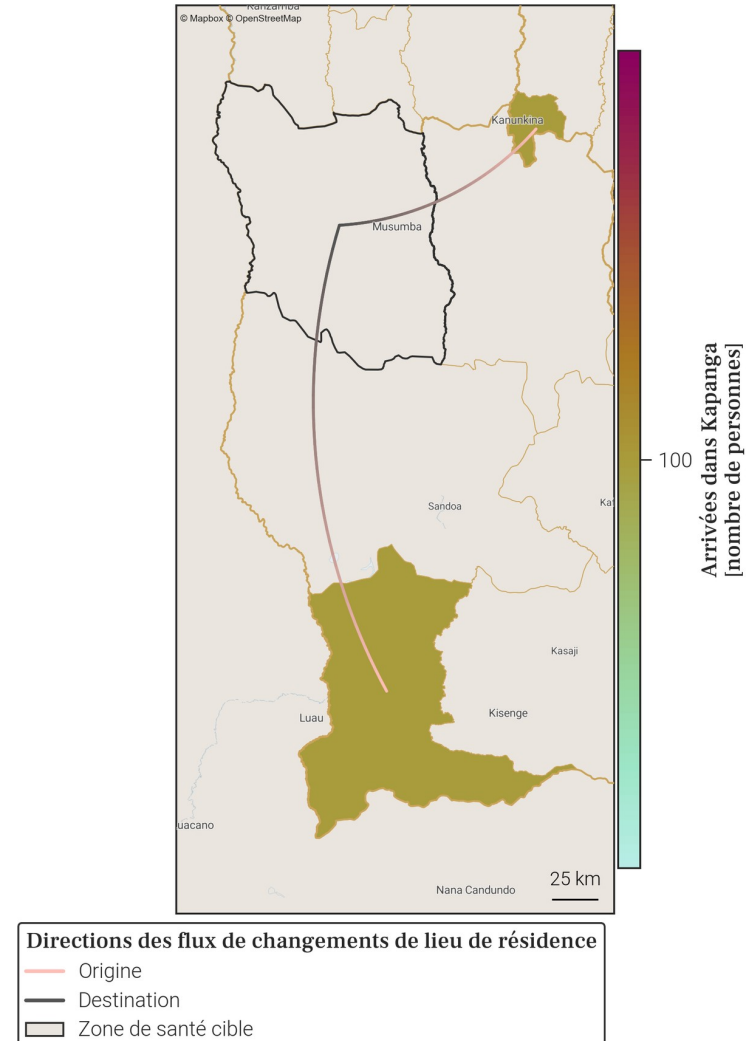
© Mapbox © OpenStreetMap

Kanzamba

Kanunkina

Musumba

Sandoa

Ka

Kasaji

Luau

Kisenge

uacano

Nana Candundo

25 km

100

Arrivées dans Kapanga [nombre de personnes]

Directions des flux de changements de lieu de résidence

Origine

Destination

Zone de santé cible